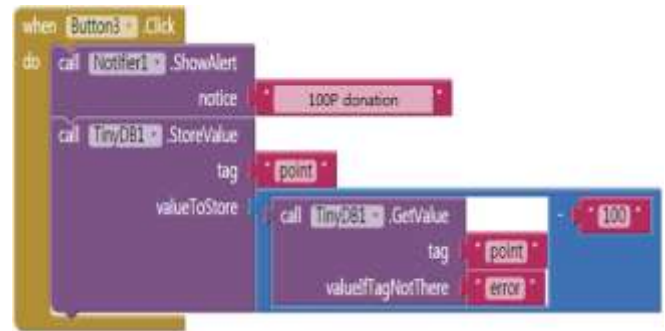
when Button3 .Click
do call Notifier1 .ShowAlert
notice " 100P donation "
call TinyDB1 .StoreValue
tag " point "
valueToStore
call TinyDB1 .GetValue
tag " point "
valueIfTagNotThere " error "
- " 100 "